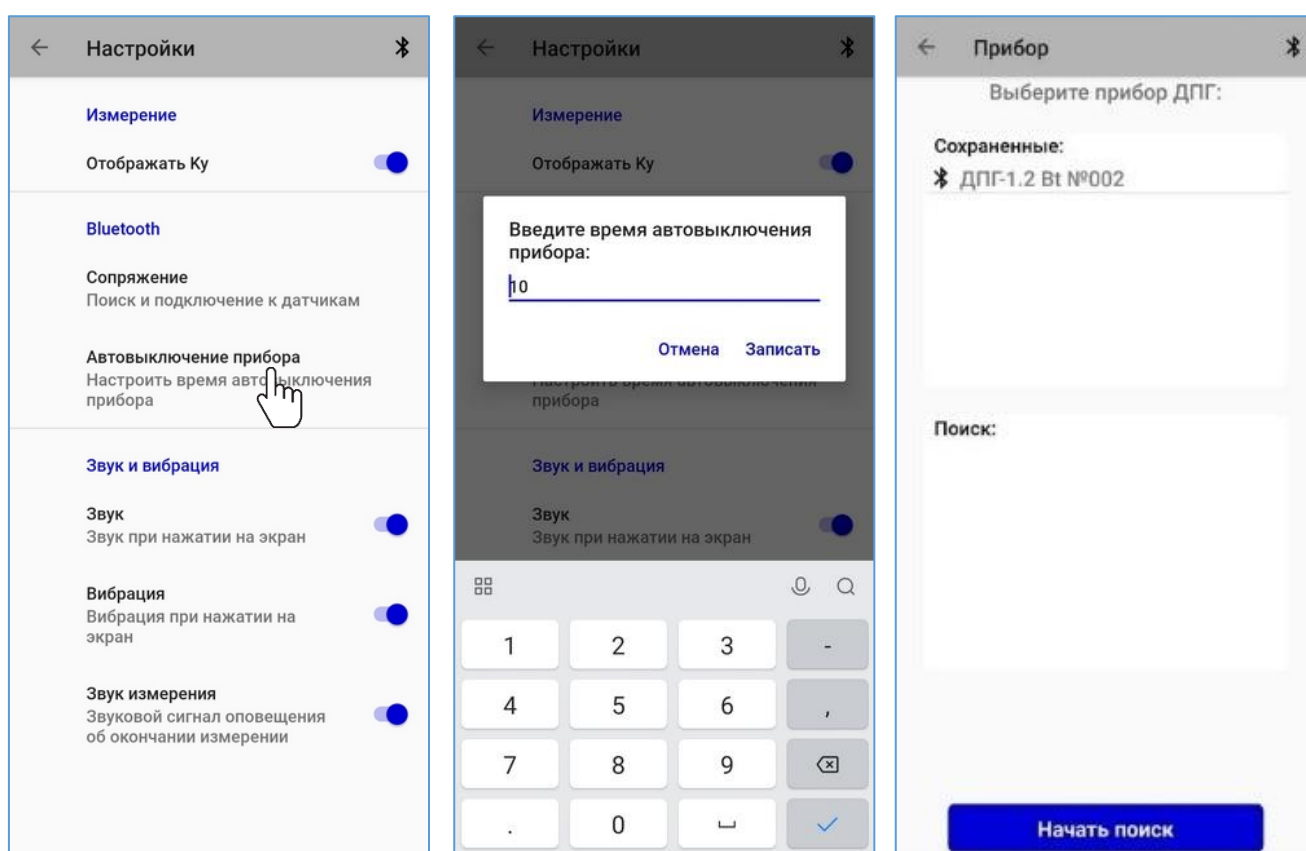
Настройки

Измерение

Отображать Ку

Bluetooth

Сопряжение
Поиск и подключение к датчикам

Автовыключение прибора
Настроить время автовыключения прибора

Звук и вибрация

Звук
Звук при нажатии на экран

Вибрация
Вибрация при нажатии на экран

Звук измерения
Звуковой сигнал оповещения об окончании измерении

Настройки

Измерение

Отображать Ку

Введите время автовыключения прибора:

10

Отмена Записать

Настроить время автовыключения прибора

Звук и вибрация

Звук
Звук при нажатии на экран

| 1 | 2 | 3 | - |
|---|---|---|---|
| 4 | 5 | 6 | , |
| 7 | 8 | 9 | |
| . | 0 | | |

Прибор

Выберите прибор ДПГ:

Сохраненные:
ДПГ-1.2 Bt №002

Поиск:

Начать поиск